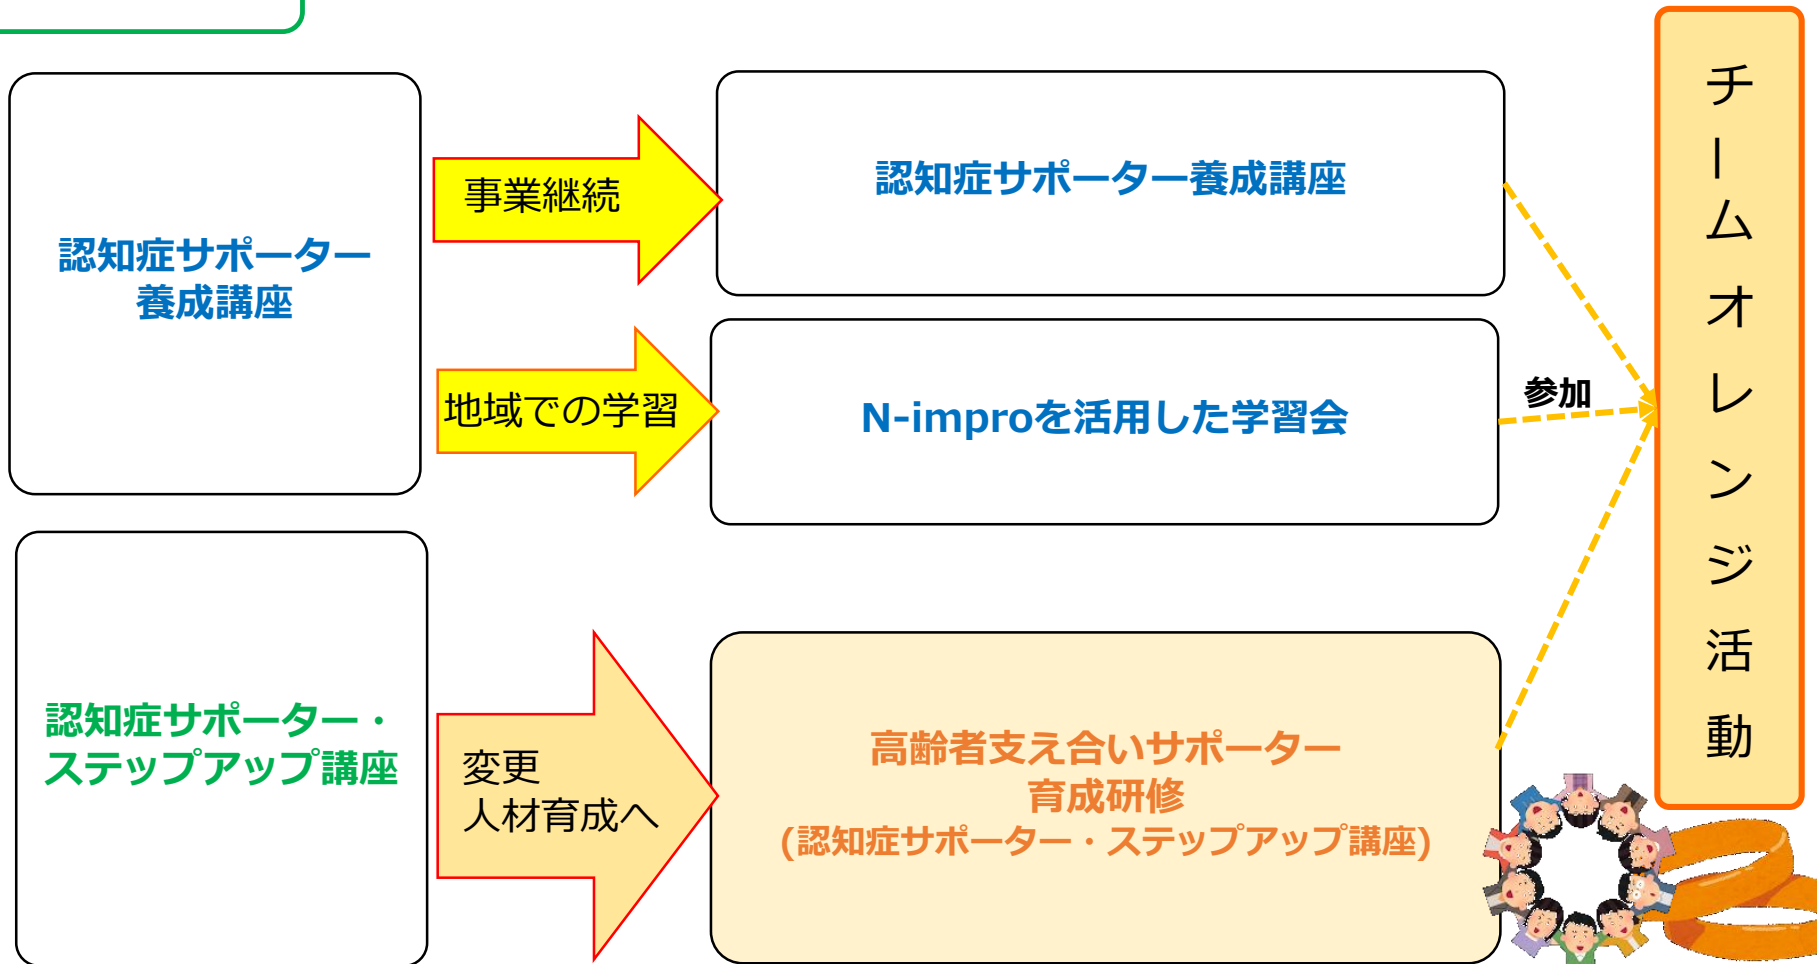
認知症サポーター養成講座

事業継続

認知症サポーター養成講座

地域での学習

N-improを活用した学習会

参加

認知症サポーター・ステップアップ講座

変更
人材育成へ

高齢者支え合いサポーター育成研修
(認知症サポーター・ステップアップ講座)

チームオレンジ活動